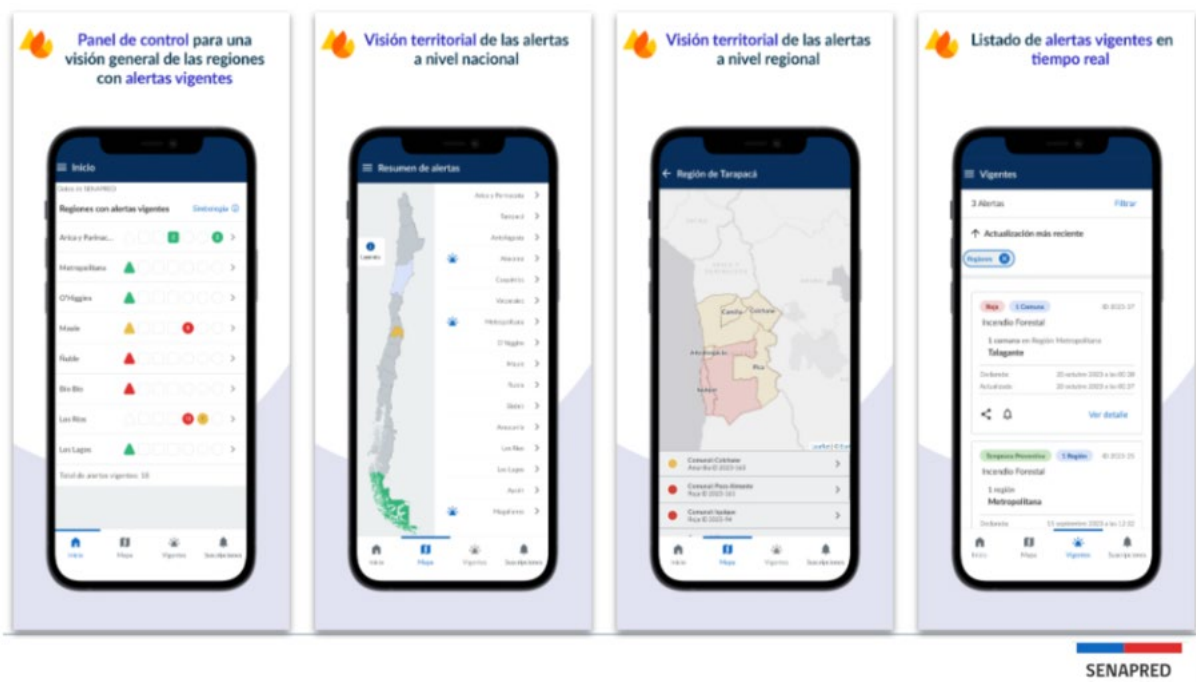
Panel de control para una visión general de las regiones con alertas vigentes

Inicio

Datos de SENAPRED

Regiones con alertas vigentes

Simbología

Arica y Parinac...

Metropolitana

O'Higgins

Maule

Ñuble

Bío Bío

Los Ríos

Los Lagos

Total de alertas vigentes: 18

Inicio Mapa Vigentes Suscripciones

Visión territorial de las alertas a nivel nacional

Resumen de alertas

Arica y Parinacota

Tarapacá

Antofagasta

Atacama

Coquimbo

Valparaíso

Metropolitana

O'Higgins

Maule

Ñuble

Biobío

Araucanía

Los Ríos

Los Lagos

Aysén

Magallanes

Inicio Mapa Vigentes Suscripciones

Visión territorial de las alertas a nivel regional

Región de Tarapacá

Camiña

Colchane

Pica

Comunal Colchane

Comunal Pozo Almonte

Comunal Iquique

Inicio Mapa Vigentes Suscripciones

Listado de alertas vigentes en tiempo real

Vigentes

3 Alertas

Filtrar

Actualización más reciente

Regiones

Roja

1 Comuna

Incendio Forestal

1 comuna en Región Metropolitana

Talagante

Declarada

Actualizada

Ver detalle

Temprana Preventiva

1 Región

Incendio Forestal

1 región

Metropolitana

Declarada

Inicio Mapa Vigentes Suscripciones

SENAPRED